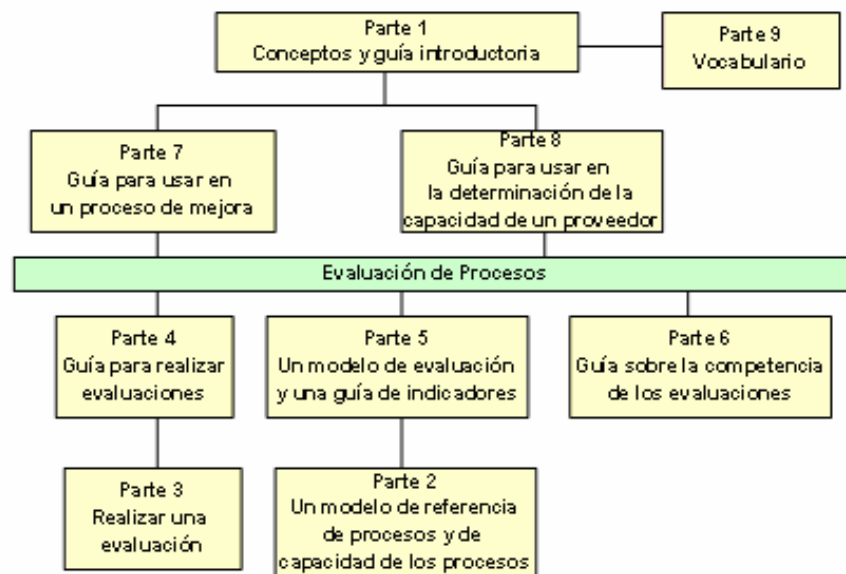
Parte 1
Conceptos y guía introductoria

Parte 9
Vocabulario

Parte 7
Guía para usar en un proceso de mejora

Parte 8
Guía para usar en la determinación de la capacidad de un proveedor

Evaluación de Procesos

Parte 4
Guía para realizar evaluaciones

Parte 5
Un modelo de evaluación y una guía de indicadores

Parte 6
Guía sobre la competencia de los evaluaciones

Parte 3
Realizar una evaluación

Parte 2
Un modelo de referencia de procesos y de capacidad de los procesos